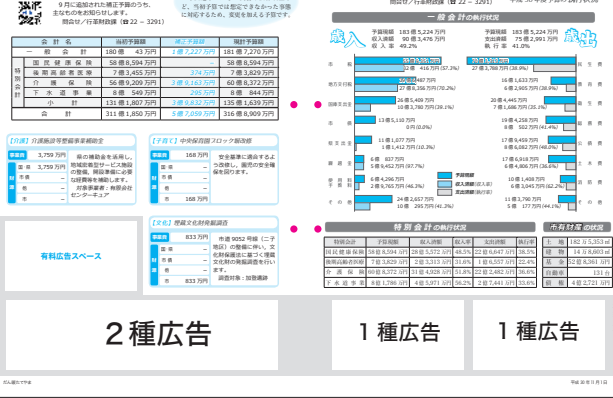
9月に追加された補正予算のうち、主なものをお知らせします。

問合せ／行革財政課（☎22－3291）

と、今回予算では想定できなかった事態に対応するため、変更を加える予算です。

| 会　計　名 | 当初予算額 | 補正予算額 | 現計予算額 |
|---|---|---|---|
| 一　般　会　計 | 180億　43万円 | 1億7,227万円 | 181億7,270万円 |
| 国民健康保険 | 58億8,594万円 | ― | 58億8,594万円 |
| 後期高齢者医療 | 7億3,455万円 | 374万円 | 7億3,829万円 |
| 介　護　保　険 | 56億9,209万円 | 3億6,163万円 | 60億5,372万円 |
| 下　水　道　事　業 | 8億　549万円 | 295万円 | 8億　844万円 |
| 小　計 | 131億1,807万円 | 3億6,832万円 | 135億1,639万円 |
| 合　計 | 311億1,850万円 | 5億7,059万円 | 316億8,909万円 |

【介護】介護施設等整備事業補助金

| 事業費 | 3,759万円 |
|---|---|
| 国・県 | 3,759万円 |
| 市債 | ― |
| 他 | ― |
| 市 | ― |

県の補助金を活用し、地域密着型サービス施設の整備、開設準備に必要な経費等を補助します。
対象事業者：有限会社センターキュア

【子育て】中央保育園ブロック塀改修

| 事業費 | 168万円 |
|---|---|
| 国・県 | ― |
| 市債 | ― |
| 他 | ― |
| 市 | 168万円 |

安全基準に適合するよう改修し、園児の安全確保を図ります。

【文化】歴史文化財発掘調査

| 事業費 | 833万円 |
|---|---|
| 国・県 | ― |
| 市債 | ― |
| 他 | ― |
| 市 | 833万円 |

市道9052号線（二子地区）の整備に伴い、文化財保護法に基づく埋蔵文化財の発掘調査を行います。
調査対象：加登遺跡

有料広告スペース

問合せ／行革財政課（☎22－3291）

一 般 会 計 の執行状況

歳入

予算現額 183億5,224万円
収入済額 90億5,476万円
収 入 率 49.3%

歳出

予算現額 183億5,224万円
支出済額 75億2,991万円
執 行 率 41.0%

特 別 会 計 の執行状況

| 特別会計 | 予算現額 | 収入済額 | 収入率 | 支出済額 | 執行率 |
|---|---|---|---|---|---|
| 国民健康保険 | 58億8,594万円 | 28億5,572万円 | 48.5% | 22億6,647万円 | 38.5% |
| 後期高齢者医療 | 7億3,829万円 | 2億3,313万円 | 31.6% | 1億6,557万円 | 22.4% |
| 介護保険 | 60億8,372万円 | 31億4,928万円 | 51.8% | 22億2,482万円 | 36.6% |
| 下水道事業 | 8億1,786万円 | 4億5,971万円 | 56.2% | 2億7,441万円 | 33.6% |

市有財産の状況

| 土地 | 182万5,353㎡ |
|---|---|
| 建物 | 34万8,603㎡ |
| 基金 | 52億8,361万円 |
| 自動車 | 131台 |
| 債権 | 4億2,721万円 |

2種広告

1種広告

1種広告

平成30年11月1日